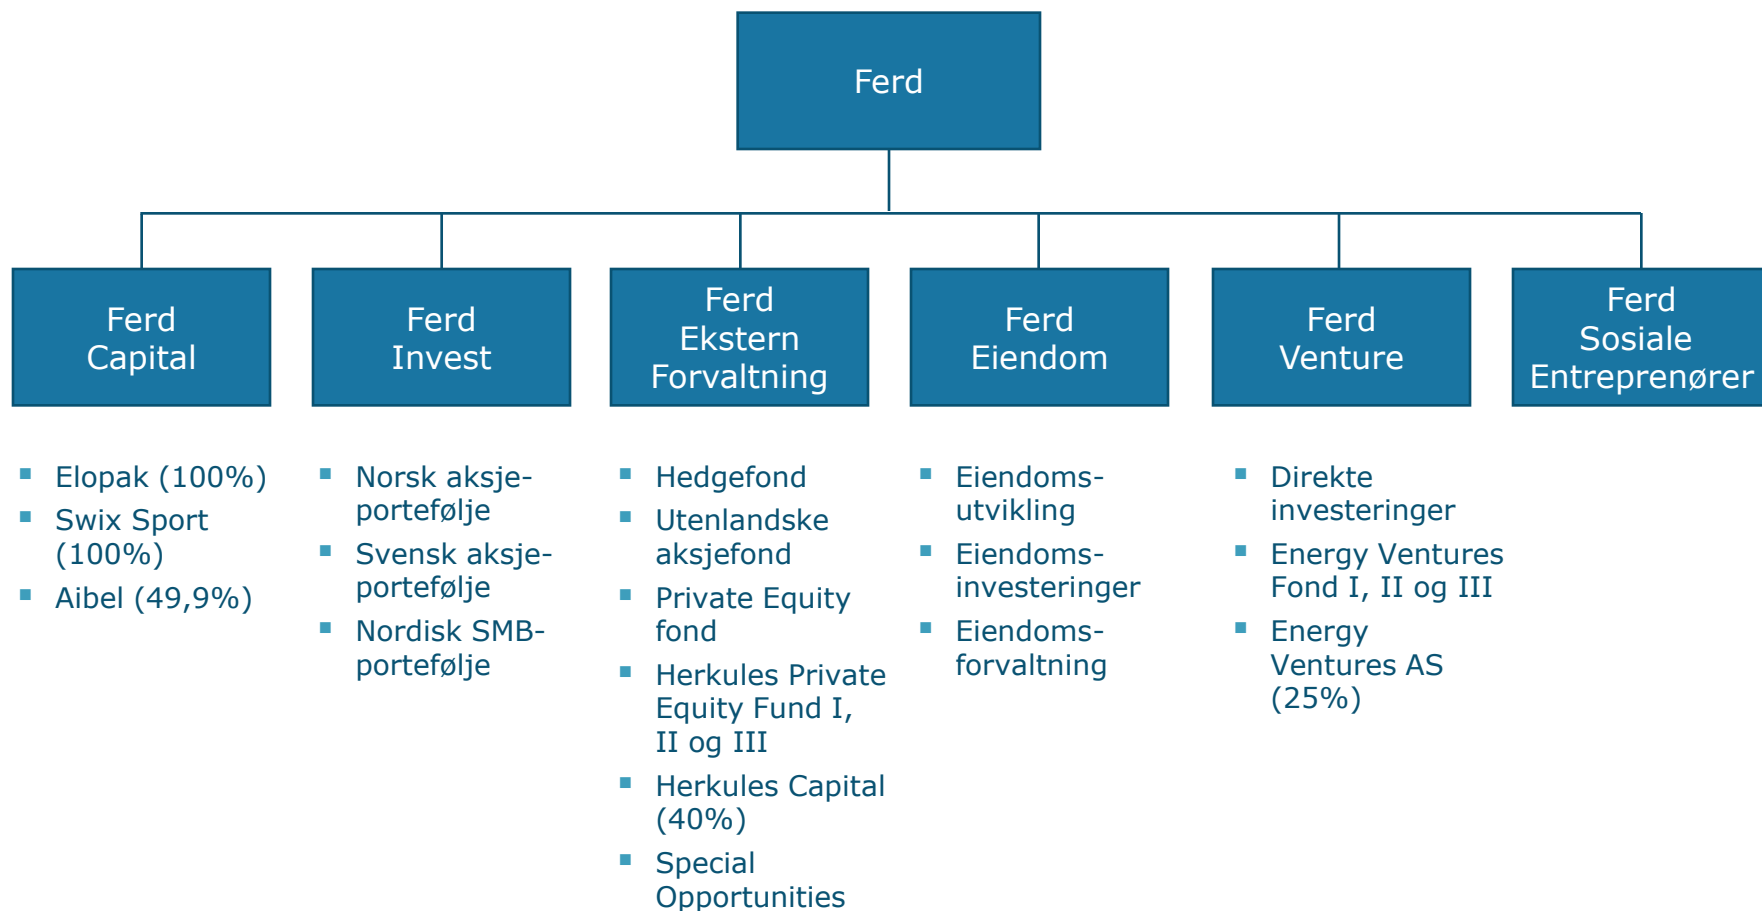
Ferd

Ferd Capital

Ferd Invest

Ferd Ekstern Forvaltning

Ferd Eiendom

Ferd Venture

Ferd Sosiale Entreprenører

- Elopak (100%)
- Swix Sport (100%)
- Aibel (49,9%)

- Norsk aksjeportefølje
- Svensk aksjeportefølje
- Nordisk SMB-portefølje

- Hedgefond
- Utenlandske aksjefond
- Private Equity fond
- Herkules Private Equity Fund I, II og III
- Herkules Capital (40%)
- Special Opportunities

- Eiendomsutvikling
- Eiendomsinvesteringer
- Eiendomsforvaltning

- Direkte investeringer
- Energy Ventures Fond I, II og III
- Energy Ventures AS (25%)